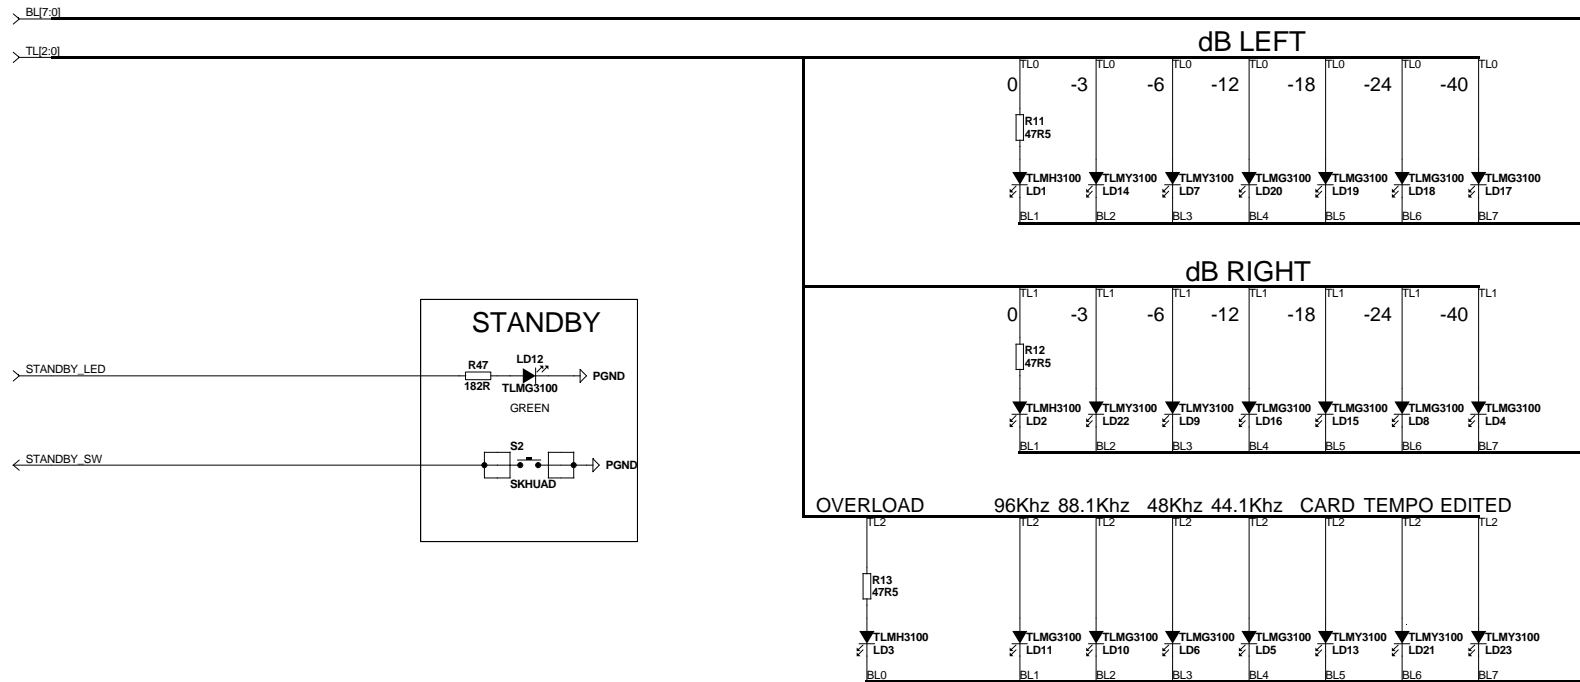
BL[7:0]

TL[2:0]

dB LEFT

TL0 TL0 TL0 TL0 TL0 TL0 TL0

0 -3 -6 -12 -18 -24 -40

R11
47R5

TLMH3100 LD1
TLMY3100 LD14
TLMY3100 LD7
TLMG3100 LD20
TLMG3100 LD19
TLMG3100 LD18
TLMG3100 LD17

BL1 BL2 BL3 BL4 BL5 BL6 BL7

dB RIGHT

TL1 TL1 TL1 TL1 TL1 TL1 TL1

0 -3 -6 -12 -18 -24 -40

R12
47R5

TLMH3100 LD2
TLMY3100 LD22
TLMY3100 LD9
TLMG3100 LD16
TLMG3100 LD15
TLMG3100 LD8
TLMG3100 LD4

BL1 BL2 BL3 BL4 BL5 BL6 BL7

STANDBY

STANDBY_LED

R47
182R

LD12
TLMG3100
GREEN

PGND

STANDBY_SW

S2
SKHUAD

PGND

OVERLOAD 96Khz 88.1Khz 48Khz 44.1Khz CARD TEMPO EDITED

TL2 TL2 TL2 TL2 TL2 TL2 TL2 TL2

R13
47R5

TLMH3100 LD3
TLMG3100 LD11
TLMG3100 LD10
TLMG3100 LD6
TLMG3100 LD5
TLMY3100 LD13
TLMY3100 LD21
TLMY3100 LD23

BL0 BL1 BL2 BL3 BL4 BL5 BL6 BL7